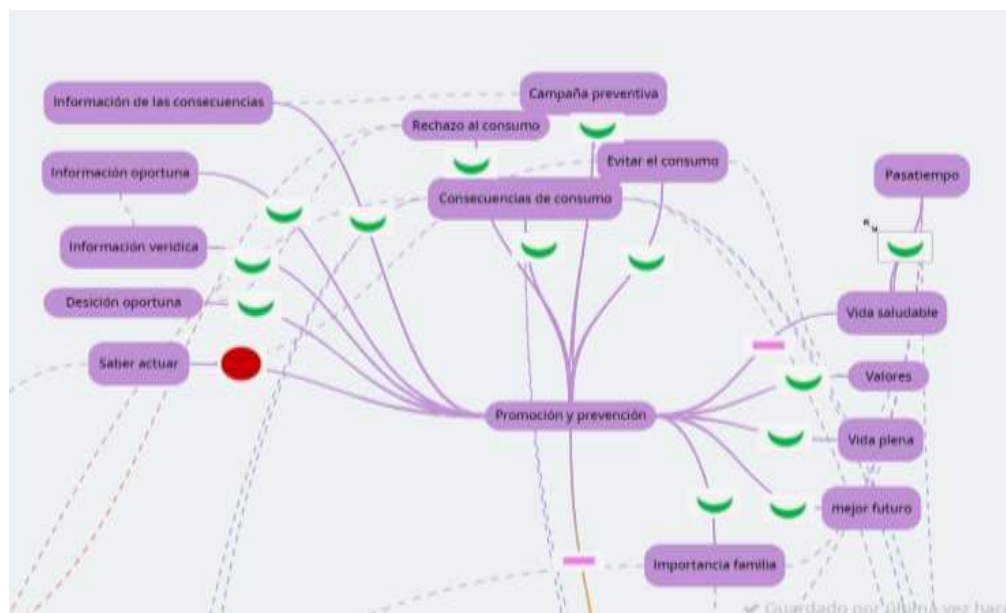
Información de las consecuencias

Campaña preventiva

Rechazo al consumo

Evitar el consumo

Información oportuna

Consecuencias de consumo

Pasatiempo

Información veridica

Desición oportuna

Vida saludable

Saber actuar

Valores

Promoción y prevención

Vida plena

mejor futuro

Importancia familia

✔ Guardado por última vez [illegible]